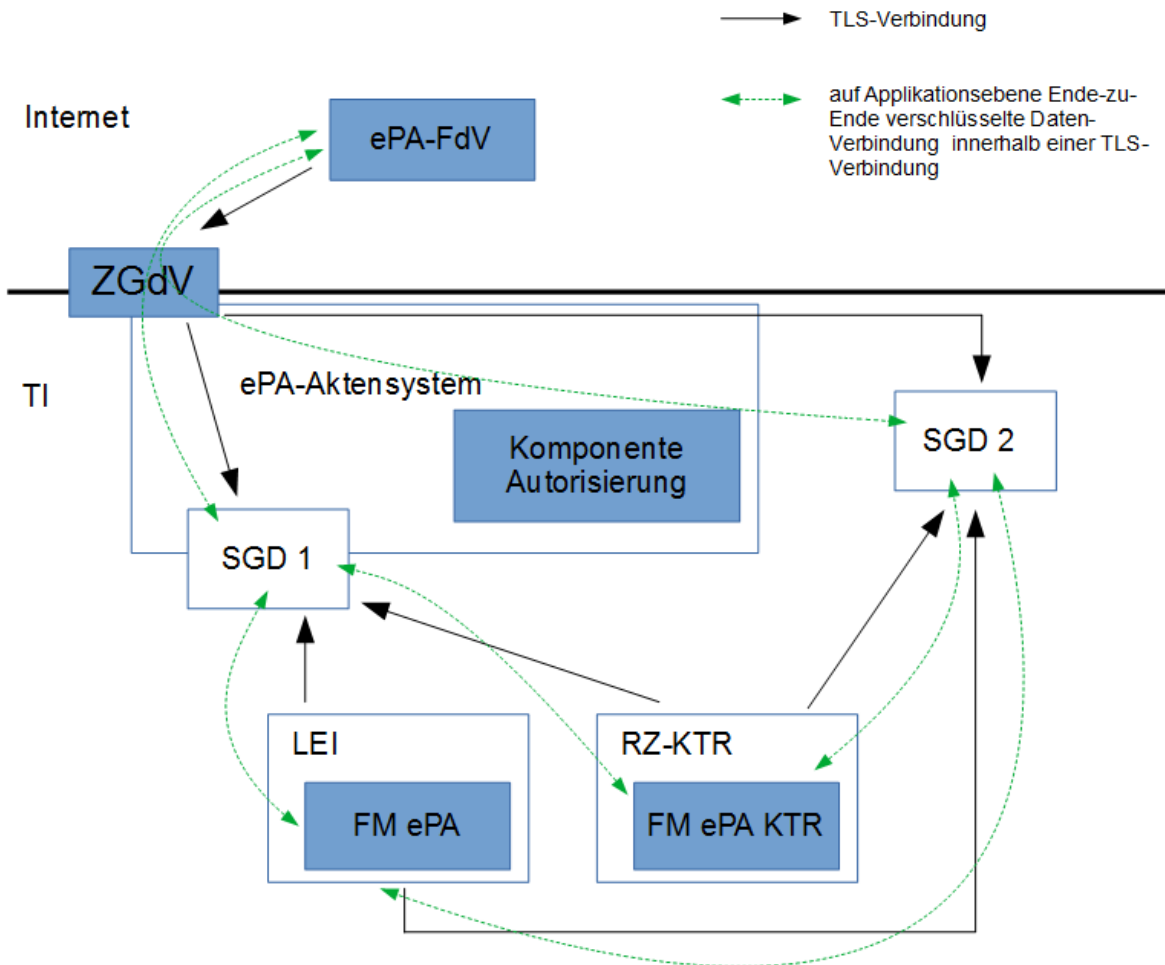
TLS-Verbindung

auf Applikationsebene Ende-zu-Ende verschlüsselte Daten-Verbindung innerhalb einer TLS-Verbindung

Internet

ePA-FdV

ZGdV

TI

ePA-Aktensystem

Komponente Autorisierung

SGD 2

SGD 1

LEI

FM ePA

RZ-KTR

FM ePA KTR